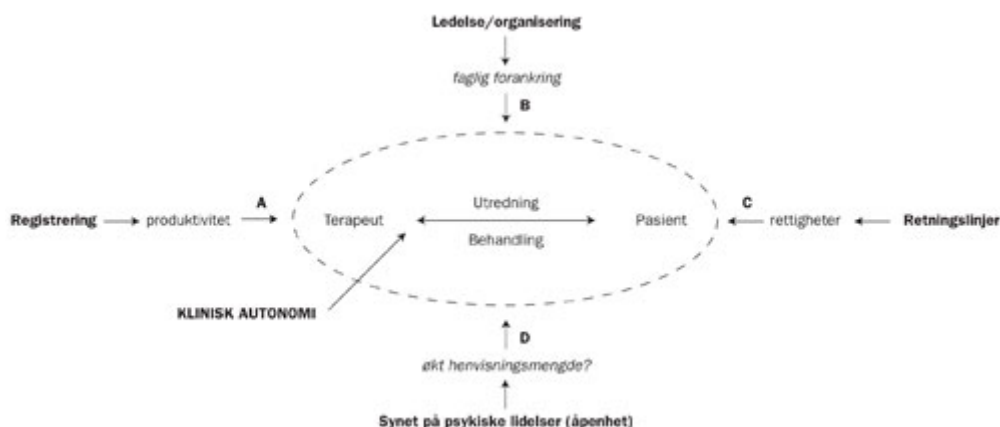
Ledelse/organisering

faglig forankring

B

Registrering produktivitet A

Terapeut Utredning Behandling Pasient

C rettigheter Retningslinjer

KLINISK AUTONOMI

D

økt henvisningsmengde?

Synet på psykiske lidelser (åpenhet)